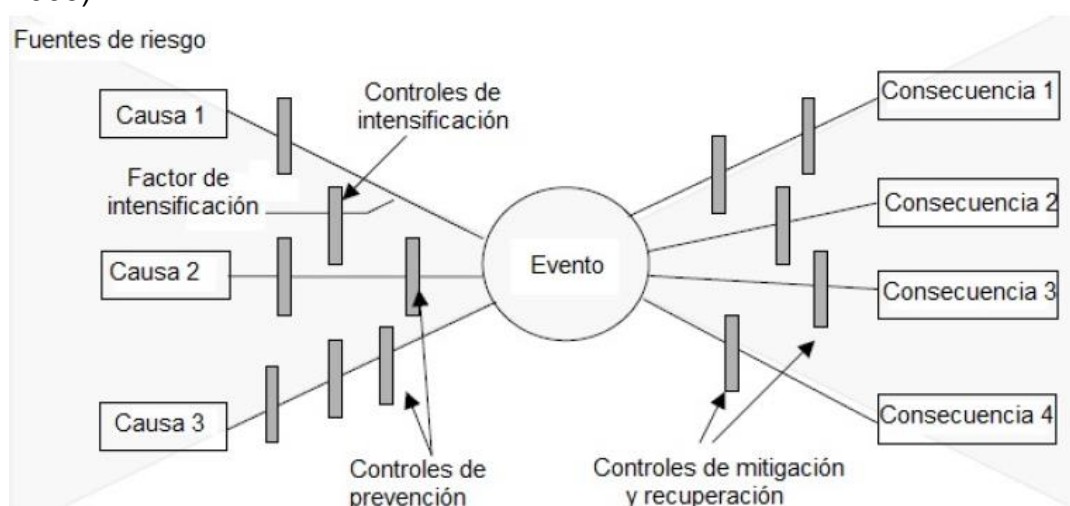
Fuentes de riesgo

Causa 1

Controles de intensificación

Factor de intensificación

Causa 2

Causa 3

Evento

Controles de prevención

Consecuencia 1

Consecuencia 2

Consecuencia 3

Consecuencia 4

Controles de mitigación y recuperación